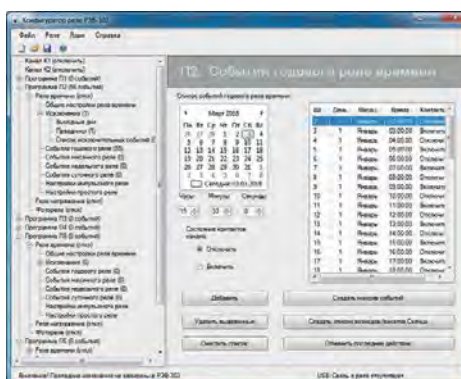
Конфигуратор реле РЭВ-302

Файл Реле Лист Справка

Канал К1 (отключить)
Канал К2 (отключить)
Программа П1 (0 событий)
Программа П2 (56 событий)
Реле времени (откл)
Общие настройки реле времени
Исключения (7)
Выходные дни
Праздники (7)
Список исключительных событий (0)
События годового реле (55)
События месячного реле (0)
События недельного реле (0)
События суточного реле (0)
Настройка импульсного реле
Настройка простого реле
Реле напряжения (откл)
Фотореле (откл)
Программа П3 (0 событий)
Программа П4 (0 событий)
Программа П5 (0 событий)
Реле времени (откл)
Общие настройки реле времени
Исключения (0)
События годового реле (0)
События месячного реле (0)
События недельного реле (0)
События суточного реле (0)
Настройка импульсного реле
Настройка простого реле
Реле напряжения (откл)
Фотореле (откл)
Программа П6 (0 событий)
Реле времени (откл)

П2. События годового реле времени

Список событий годового реле времени:

Май 2008

Пн Вт Ср Чт Пт Сб Вс

Сегодня: 03.05.2008

Часы Минуты Секунды
15 0 0

Состояние контактов канала:
Отключить
Включить

| № | День | Месяц | Время | Контакты |
|---|---|---|---|---|
| 1 | 1 | Январь | 00:00:00 | Отключ |
| 2 | 1 | Январь | 01:00:00 | Включить |
| 3 | 1 | Январь | 02:00:00 | Отключ |
| 4 | 1 | Январь | 04:00:00 | Включить |
| 5 | 1 | Январь | 05:00:00 | Отключ |
| 6 | 1 | Январь | 06:00:00 | Включить |
| 7 | 1 | Январь | 07:00:00 | Отключ |
| 8 | 1 | Январь | 08:00:00 | Включить |
| 9 | 1 | Январь | 09:00:00 | Отключ |
| 10 | 1 | Январь | 10:00:00 | Отключ |
| 11 | 1 | Январь | 11:00:00 | Включить |
| 12 | 1 | Январь | 12:00:00 | Отключ |
| 13 | 1 | Январь | 13:00:00 | Включить |
| 14 | 1 | Январь | 14:00:00 | Отключ |
| 15 | 1 | Январь | 15:00:00 | Включить |
| 16 | 1 | Январь | 16:00:00 | Отключ |
| 17 | 1 | Январь | 17:00:00 | Включить |
| 18 | 1 | Январь | 18:00:00 | Отключ |

Добавить
Создать именное событий
Удалить выделенные
Создать список восходов/заходов Солнца
Очистить список
Отменить последние действия

Внимание! Последние изменения не записаны в РЭВ-302
USB: Связь с реле отсутствует